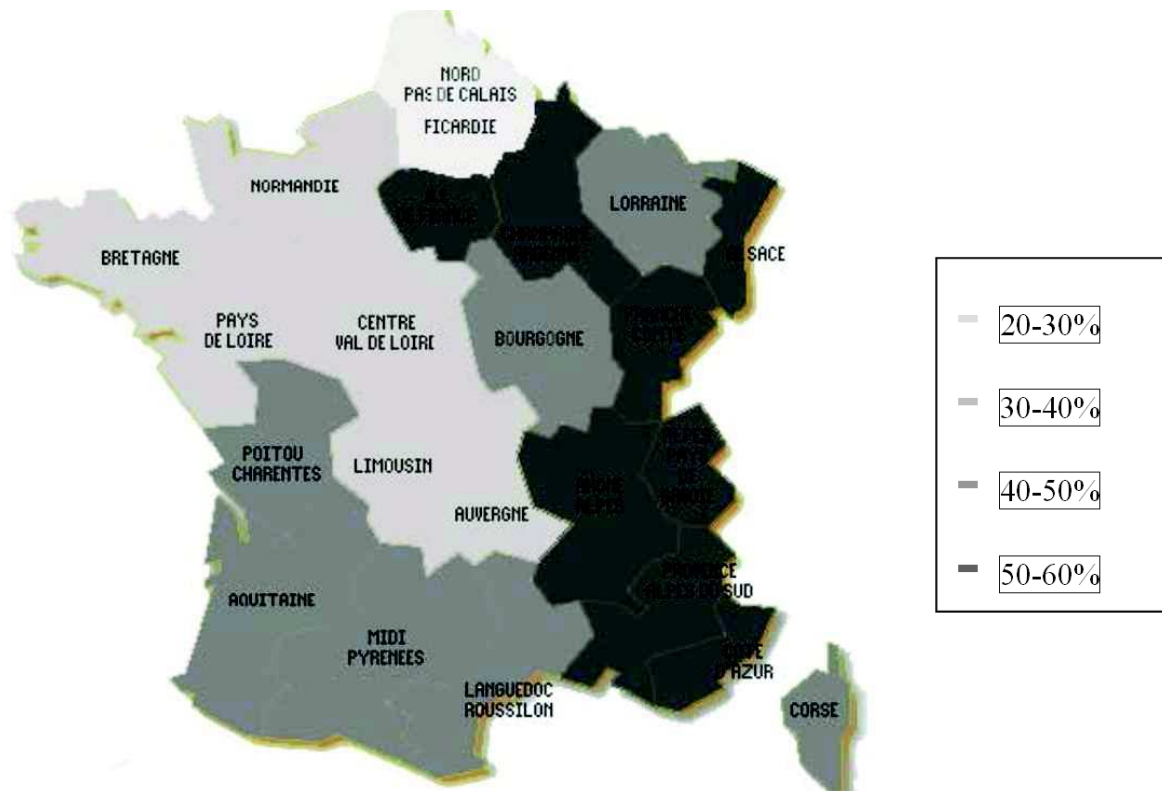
NORD
PAS DE CALAIS

FICARDIE

NORMANDIE

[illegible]

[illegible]

LORRAINE

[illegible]SACE

BRETAGNE

PAYS
DE LOIRE

CENTRE
VAL DE LOIRE

BOURGOGNE

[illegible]

POITOU
CHARENTES

LIMOUSIN

AUVERGNE

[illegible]

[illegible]

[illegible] SUD

AQUITAINE

MIDI
PYRENEES

LANGUEDOC
ROUSSILON

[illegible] AZUR

CORSE

20-30%

30-40%

40-50%

50-60%